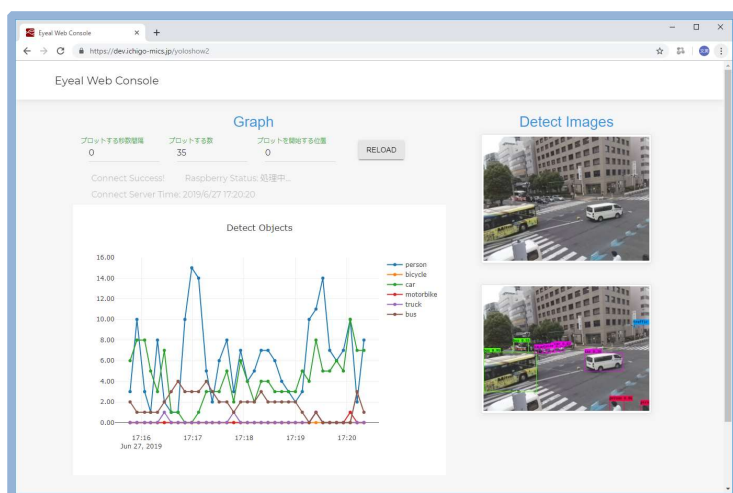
Eyeal Web Console
https://dev.ichigo-mics.jp/yoloshow2

Eyeal Web Console

Graph

プロットする秒数間隔
0

プロットする数
35

プロットを開始する位置
0

RELOAD

Connect Success!   Raspberry Status: 処理中...

Connect Server Time: 2019/6/27 17:20:20

Detect Objects

16.00
14.00
12.00
10.00
8.00
6.00
4.00
2.00
0.00

17:16
Jun 27, 2019
17:17
17:18
17:19
17:20

person
bicycle
car
motorbike
truck
bus

Detect Images